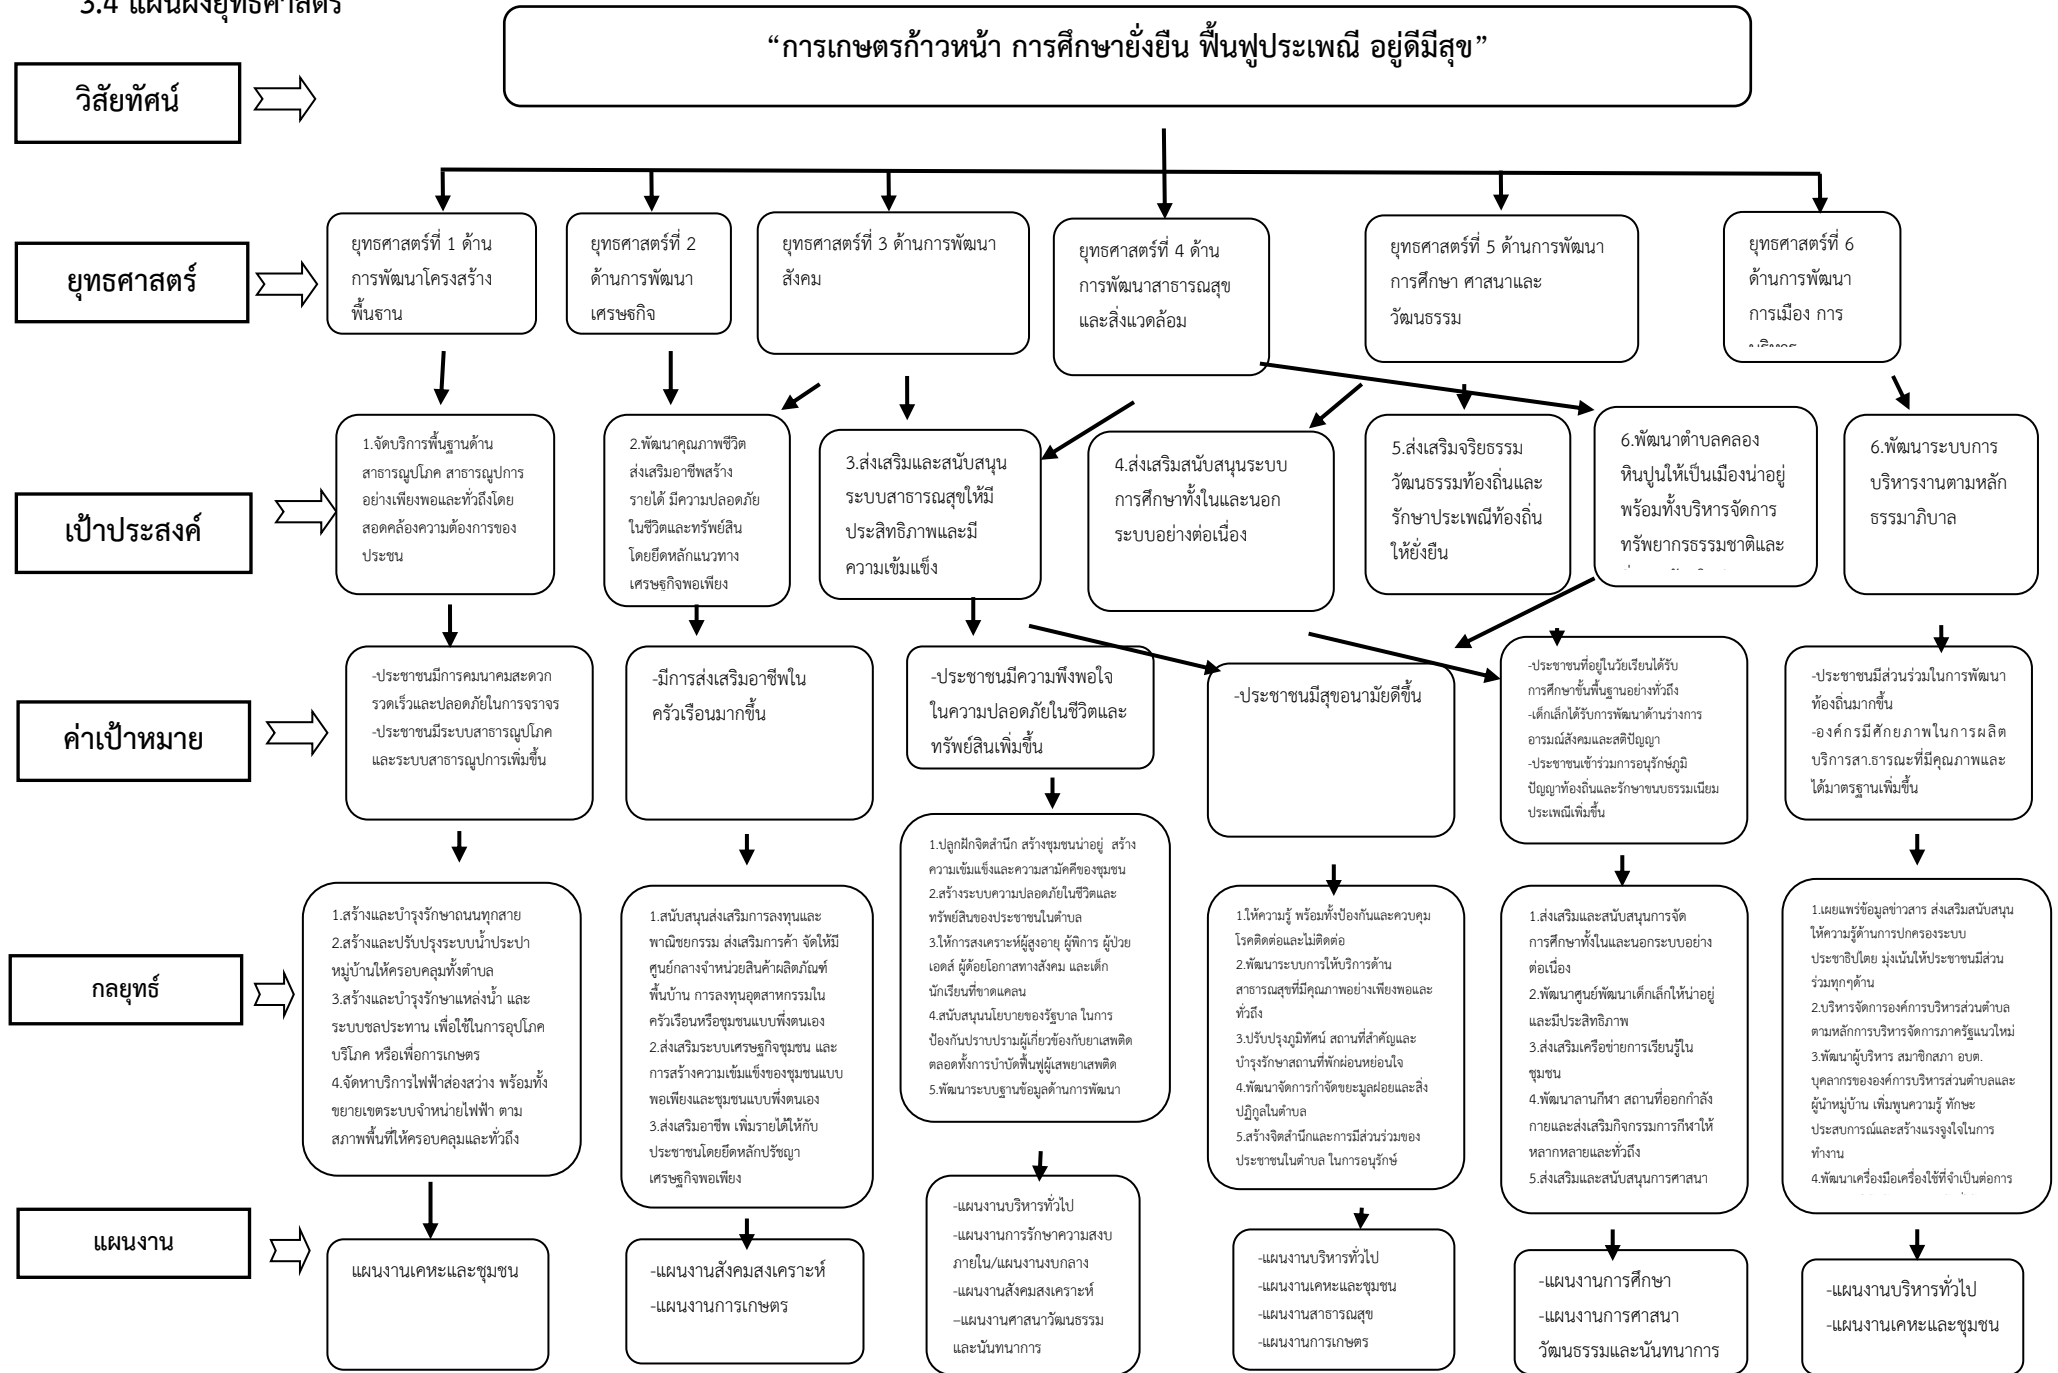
3.4 แผนผังยุทธศาสตร์

วิสัยทัศน์

“การเกษตรก้าวหน้า การศึกษายั่งยืน ฟื้นฟูประเพณี อยู่ดีมีสุข”

ยุทธศาสตร์

ยุทธศาสตร์ที่ 1 ด้านการพัฒนาโครงสร้างพื้นฐาน

ยุทธศาสตร์ที่ 2 ด้านการพัฒนาเศรษฐกิจ

ยุทธศาสตร์ที่ 3 ด้านการพัฒนาสังคม

ยุทธศาสตร์ที่ 4 ด้านการพัฒนาสาธารณสุขและสิ่งแวดล้อม

ยุทธศาสตร์ที่ 5 ด้านการพัฒนาการศึกษา ศาสนาและวัฒนธรรม

ยุทธศาสตร์ที่ 6 ด้านการพัฒนาการเมือง การ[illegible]

เป้าประสงค์

1.จัดบริการพื้นฐานด้านสาธารณูปโภค สาธารณูปการอย่างเพียงพอและทั่วถึงโดยสอดคล้องความต้องการของประชน

2.พัฒนาคุณภาพชีวิต ส่งเสริมอาชีพสร้างรายได้ มีความปลอดภัยในชีวิตและทรัพย์สิน โดยยึดหลักแนวทางเศรษฐกิจพอเพียง

3.ส่งเสริมและสนับสนุนระบบสาธารณสุขให้มีประสิทธิภาพและมีความเข้มแข็ง

4.ส่งเสริมสนับสนุนระบบการศึกษาทั้งในและนอกระบบอย่างต่อเนื่อง

5.ส่งเสริมจริยธรรม วัฒนธรรมท้องถิ่นและรักษาประเพณีท้องถิ่นให้ยั่งยืน

6.พัฒนาตำบลคลองหินปูนให้เป็นเมืองน่าอยู่พร้อมทั้งบริหารจัดการทรัพยากรธรรมชาติและ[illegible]

6.พัฒนาระบบการบริหารงานตามหลักธรรมาภิบาล

ค่าเป้าหมาย

-ประชาชนมีการคมนาคมสะดวกรวดเร็วและปลอดภัยในการจราจร
-ประชาชนมีระบบสาธารณูปโภคและระบบสาธารณูปการเพิ่มขึ้น

-มีการส่งเสริมอาชีพในครัวเรือนมากขึ้น

-ประชาชนมีความพึงพอใจในความปลอดภัยในชีวิตและทรัพย์สินเพิ่มขึ้น

-ประชาชนมีสุขอนามัยดีขึ้น

-ประชาชนที่อยู่ในวัยเรียนได้รับการศึกษาขั้นพื้นฐานอย่างทั่วถึง
-เด็กเล็กได้รับการพัฒนาด้านร่างกาย อารมณ์สังคมและสติปัญญา
-ประชาชนเข้าร่วมการอนุรักษ์ภูมิปัญญาท้องถิ่นและรักษาขนบธรรมเนียมประเพณีเพิ่มขึ้น

-ประชาชนมีส่วนร่วมในการพัฒนาท้องถิ่นมากขึ้น
-องค์กรมีศักยภาพในการผลิตบริการสา.ธารณะที่มีคุณภาพและได้มาตรฐานเพิ่มขึ้น

กลยุทธ์

1.สร้างและบำรุงรักษาถนนทุกสาย
2.สร้างและปรับปรุงระบบน้ำประปาหมู่บ้านให้ครอบคลุมทั้งตำบล
3.สร้างและบำรุงรักษาแหล่งน้ำ และระบบชลประทาน เพื่อใช้ในการอุปโภคบริโภค หรือเพื่อการเกษตร
4.จัดหาบริการไฟฟ้าส่องสว่าง พร้อมทั้งขยายเขตระบบจำหน่ายไฟฟ้า ตามสภาพพื้นที่ให้ครอบคลุมและทั่วถึง

1.สนับสนุนส่งเสริมการลงทุนและพาณิชยกรรม ส่งเสริมการค้า จัดให้มีศูนย์กลางจำหน่ายสินค้าผลิตภัณฑ์พื้นบ้าน การลงทุนอุตสาหกรรมในครัวเรือนหรือชุมชนแบบพึ่งตนเอง
2.ส่งเสริมระบบเศรษฐกิจชุมชน และการสร้างความเข้มแข็งของชุมชนแบบพอเพียงและชุมชนแบบพึ่งตนเอง
3.ส่งเสริมอาชีพ เพิ่มรายได้ให้กับประชาชนโดยยึดหลักปรัชญาเศรษฐกิจพอเพียง

1.ปลูกฝังจิตสำนึก สร้างชุมชนน่าอยู่ สร้างความเข้มแข็งและความสามัคคีของชุมชน
2.สร้างระบบความปลอดภัยในชีวิตและทรัพย์สินของประชาชนในตำบล
3.ให้การสงเคราะห์ผู้สูงอายุ ผู้พิการ ผู้ป่วยเอดส์ ผู้ด้อยโอกาสทางสังคม และเด็กนักเรียนที่ขาดแคลน
4.สนับสนุนโยบายของรัฐบาล ในการป้องกันปราบปรามผู้เกี่ยวข้องกับยาเสพติด ตลอดทั้งการบำบัดฟื้นฟูผู้เสพยาเสพติด
5.พัฒนาระบบฐานข้อมูลด้านการพัฒนา

1.ให้ความรู้ พร้อมทั้งป้องกันและควบคุมโรคติดต่อและไม่ติดต่อ
2.พัฒนาระบบการให้บริการด้านสาธารณสุขที่มีคุณภาพอย่างเพียงพอและทั่วถึง
3.ปรับปรุงภูมิทัศน์ สถานที่สำคัญและบำรุงรักษาสถานที่พักผ่อนหย่อนใจ
4.พัฒนาจัดการกำจัดขยะมูลฝอยและสิ่งปฏิกูลในตำบล
5.สร้างจิตสำนึกและการมีส่วนร่วมของประชาชนในตำบล ในการอนุรักษ์

1.ส่งเสริมและสนับสนุนการจัดการศึกษาทั้งในและนอกระบบอย่างต่อเนื่อง
2.พัฒนาศูนย์พัฒนาเด็กเล็กให้น่าอยู่และมีประสิทธิภาพ
3.ส่งเสริมเครือข่ายการเรียนรู้ในชุมชน
4.พัฒนาลานกีฬา สถานที่ออกกำลังกายและส่งเสริมกิจกรรมการกีฬาให้หลากหลายและทั่วถึง
5.ส่งเสริมและสนับสนุนการศาสนา

1.เผยแพร่ข้อมูลข่าวสาร ส่งเสริมสนับสนุนให้ความรู้ด้านการปกครองระบบประชาธิปไตย มุ่งเน้นให้ประชาชนมีส่วนร่วมทุกๆด้าน
2.บริหารจัดการองค์การบริหารส่วนตำบลตามหลักการบริหารจัดการภาครัฐแนวใหม่
3.พัฒนาผู้บริหาร สมาชิกสภา อบต. บุคลากรขององค์การบริหารส่วนตำบลและผู้นำหมู่บ้าน เพิ่มพูนความรู้ ทักษะ ประสบการณ์และสร้างแรงจูงใจในการทำงาน
4.พัฒนาเครื่องมือเครื่องใช้ที่จำเป็นต่อการ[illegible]

แผนงาน

แผนงานเคหะและชุมชน

-แผนงานสังคมสงเคราะห์
-แผนงานการเกษตร

-แผนงานบริหารทั่วไป
-แผนงานการรักษาความสงบภายใน/แผนงานงบกลาง
-แผนงานสังคมสงเคราะห์
-แผนงานศาสนาวัฒนธรรมและนันทนาการ

-แผนงานบริหารทั่วไป
-แผนงานเคหะและชุมชน
-แผนงานสาธารณสุข
-แผนงานการเกษตร

-แผนงานการศึกษา
-แผนงานการศาสนาวัฒนธรรมและนันทนาการ

-แผนงานบริหารทั่วไป
-แผนงานเคหะและชุมชน